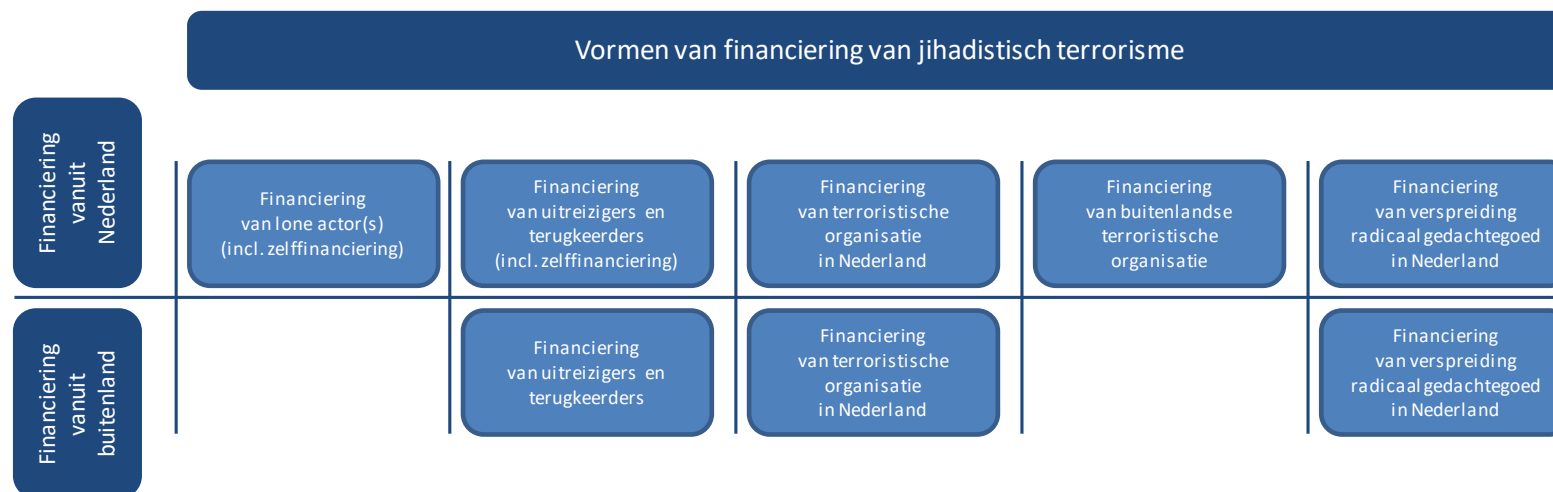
Vormen van financiering van jihadistisch terrorisme

Financiering vanuit Nederland

Financiering van lone actor(s) (incl. zelffinanciering)

Financiering van uitreizigers en terugkeerders (incl. zelffinanciering)

Financiering van terroristische organisatie in Nederland

Financiering van buitenlandse terroristische organisatie

Financiering van verspreiding radicaal gedachtegoed in Nederland

Financiering vanuit buitenland

Financiering van uitreizigers en terugkeerders

Financiering van terroristische organisatie in Nederland

Financiering van verspreiding radicaal gedachtegoed in Nederland